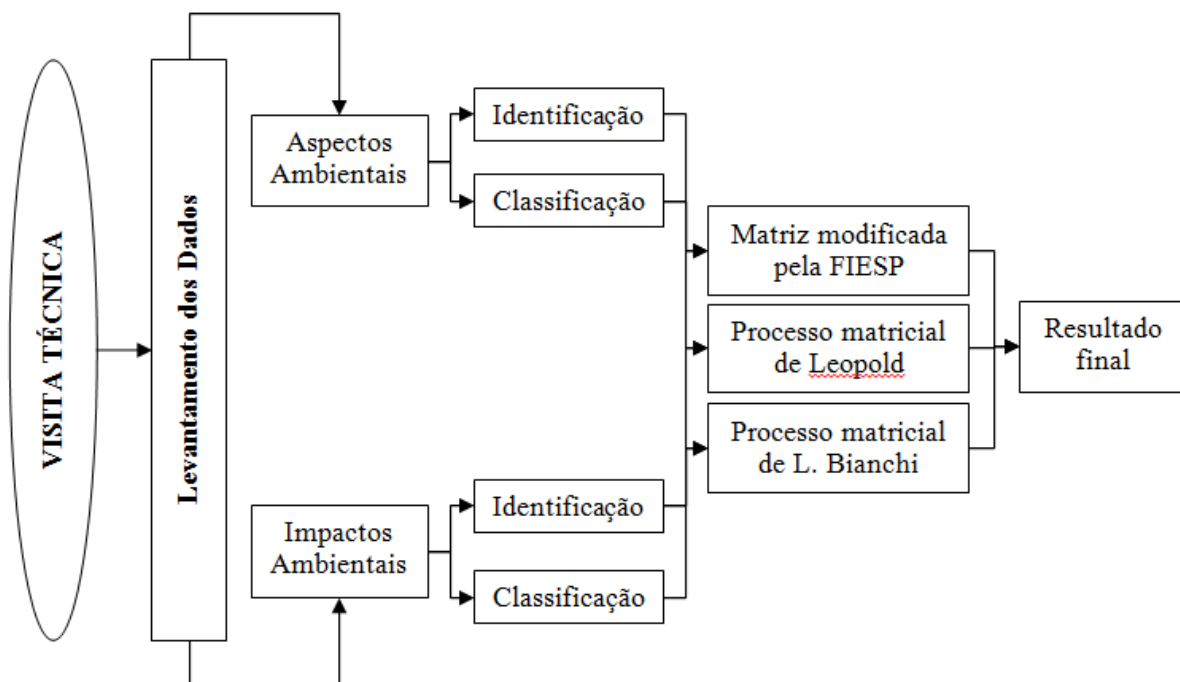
VISITA TÉCNICA

Levantamento dos Dados

Aspectos Ambientais

Identificação

Classificação

Impactos Ambientais

Identificação

Classificação

Matriz modificada pela FIESP

Processo matricial de Leopold

Processo matricial de L. Bianchi

Resultado final